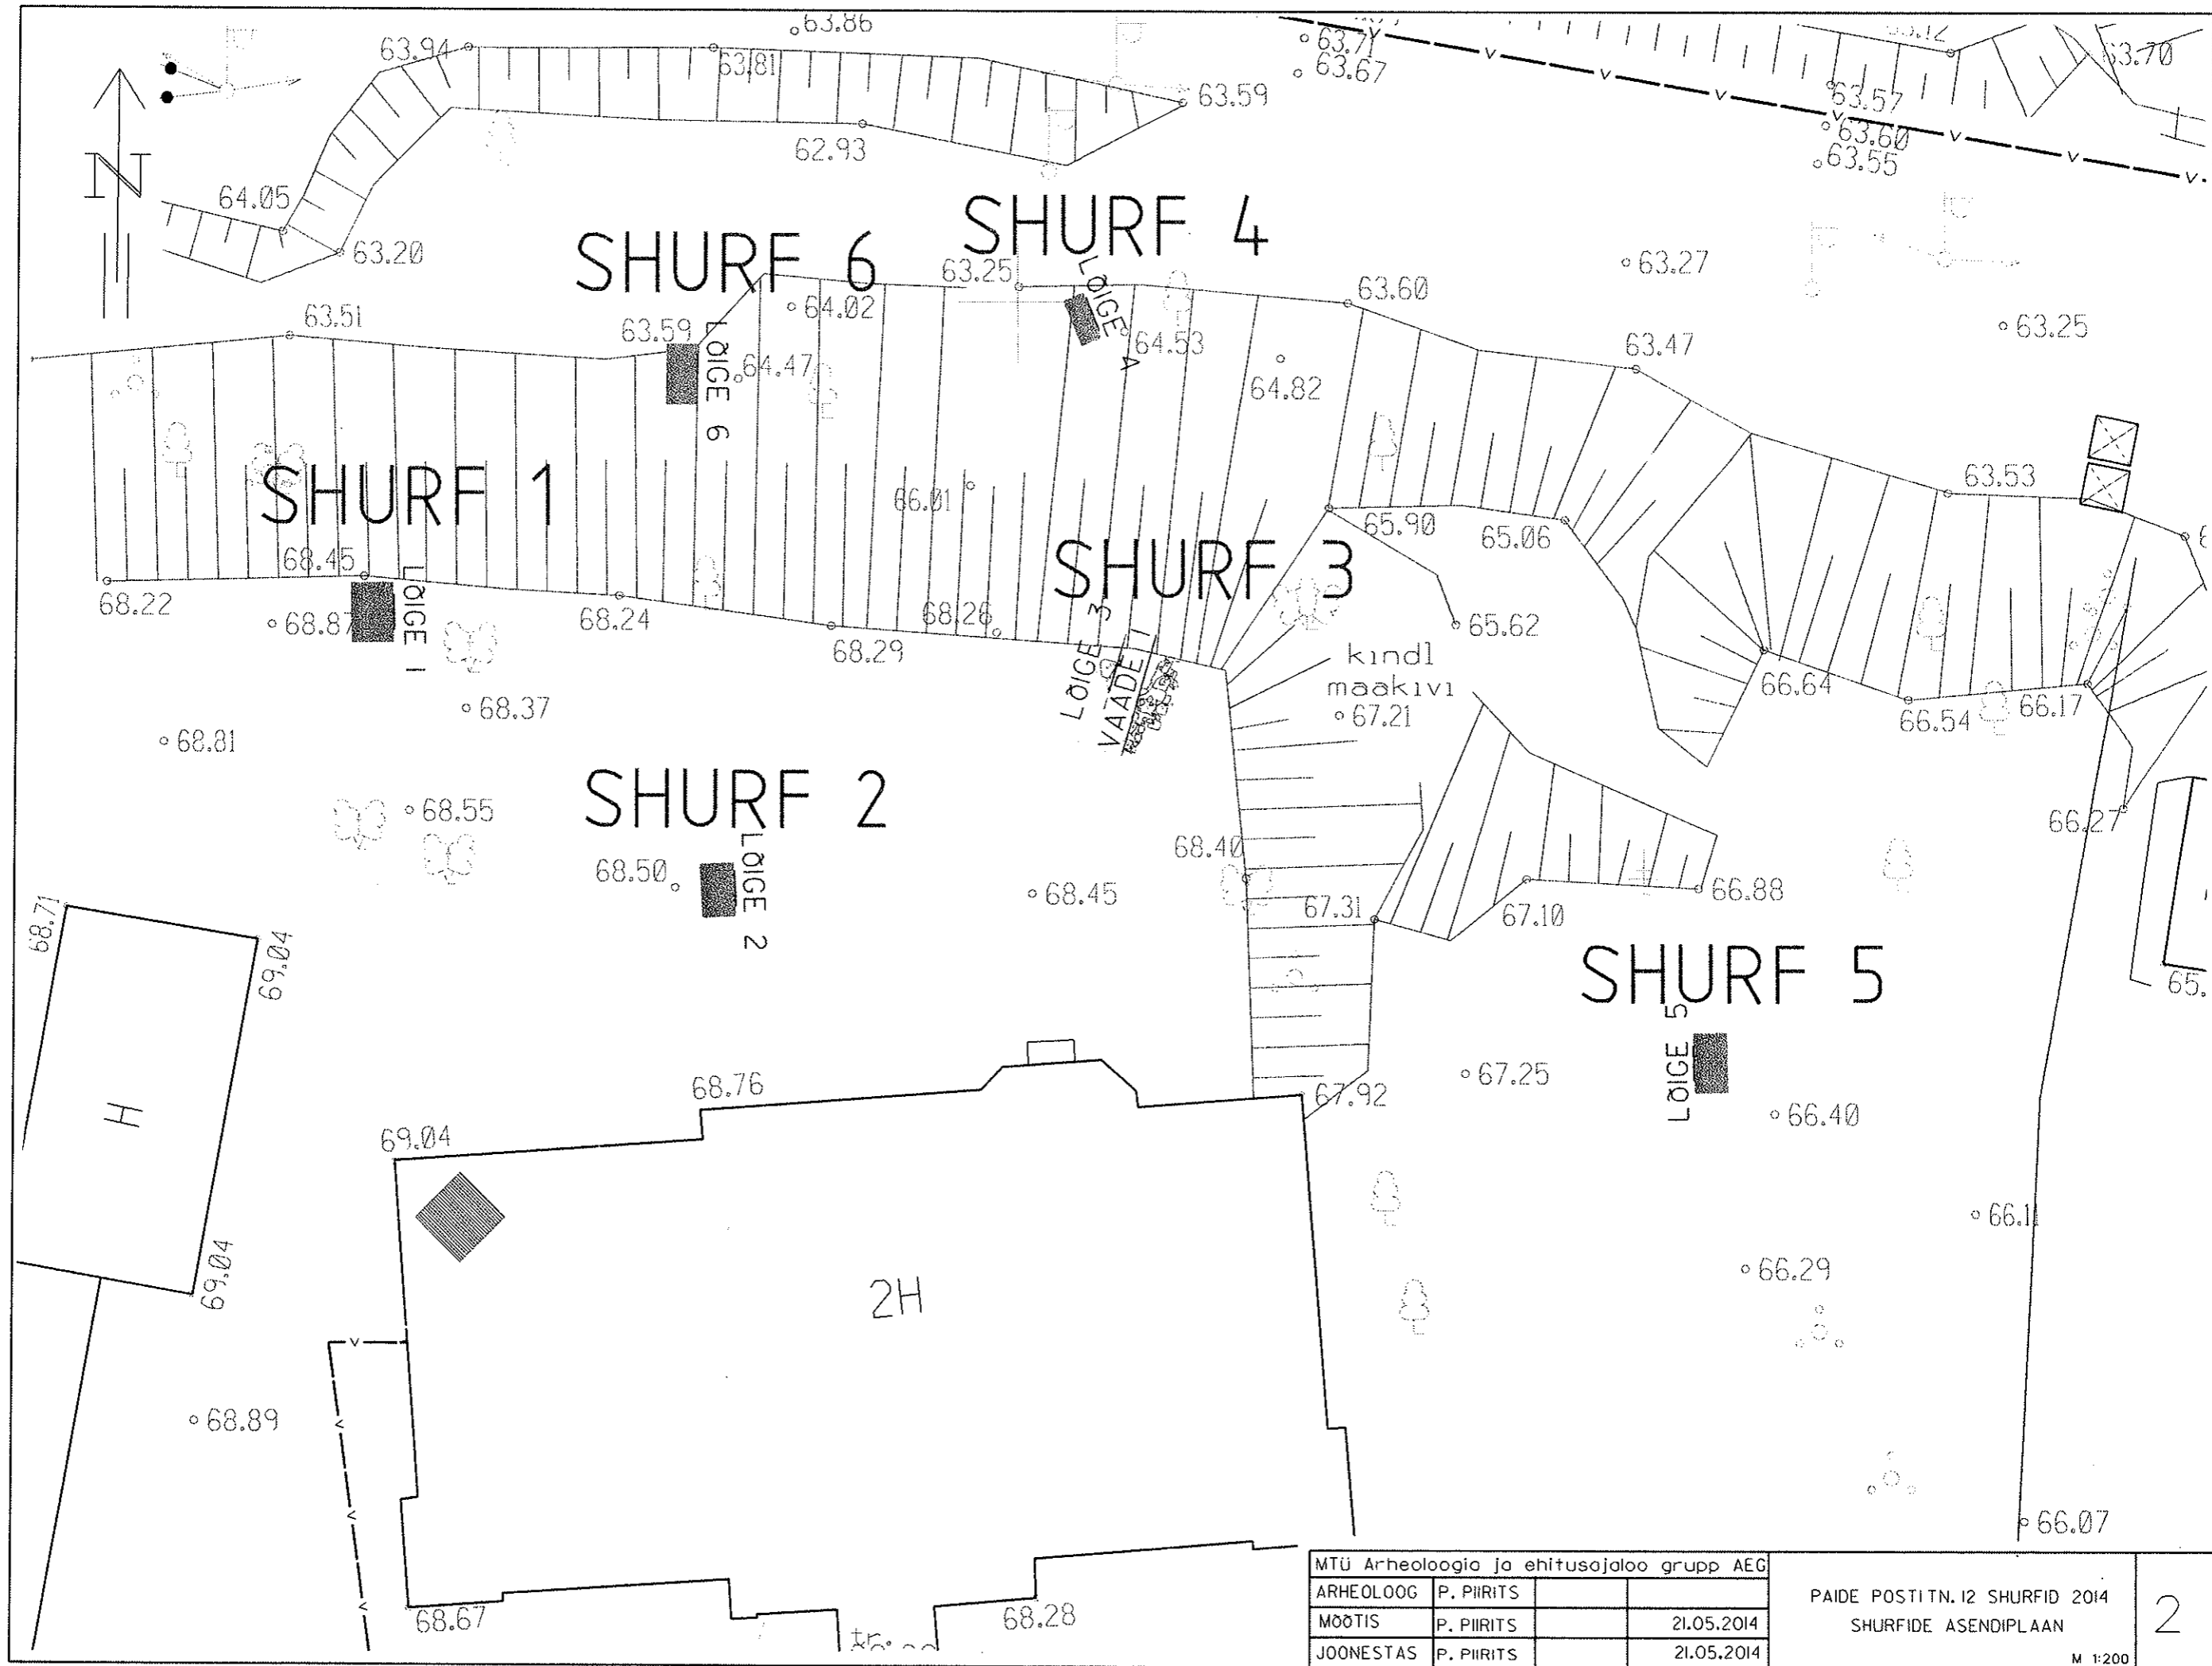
63.86
63.94
63.81
63.71
63.67
63.59
62.93
63.57
63.60
63.55
63.70
N
64.05
63.20
SHURF 6
SHURF 4
63.25
63.27
63.60
63.51
63.59
64.02
LÕIGE 4
64.53
64.82
63.25
LÕIGE 6
64.47
63.47
SHURF 1
66.01
63.53
SHURF 3
65.90
65.06
68.45
LÕIGE 1
68.22
68.87
68.24
68.29
68.26
65.62
kindl maakivi
67.21
LÕIGE 3
VAADE 1
66.64
66.54
66.17
68.37
68.81
SHURF 2
68.55
LÕIGE 2
68.50
68.45
68.40
67.31
67.10
66.88
66.27
68.71
69.04
SHURF 5
65.
LÕIGE 5
H
68.76
67.92
67.25
66.40
69.04
66.11
2H
69.04
66.29
68.89
66.07
68.67
68.28

| MTÜ Arheoloogia ja ehitusajaloo grupp AEG | | |
|---|---|---|
| ARHEOLOOG | P. PIIRITS | |
| MÕÕTIS | P. PIIRITS | 21.05.2014 |
| JOONESTAS | P. PIIRITS | 21.05.2014 |

PAIDE POSTI TN. 12 SHURFID 2014
SHURFIDE ASENDIPLAAN
M 1:200
2